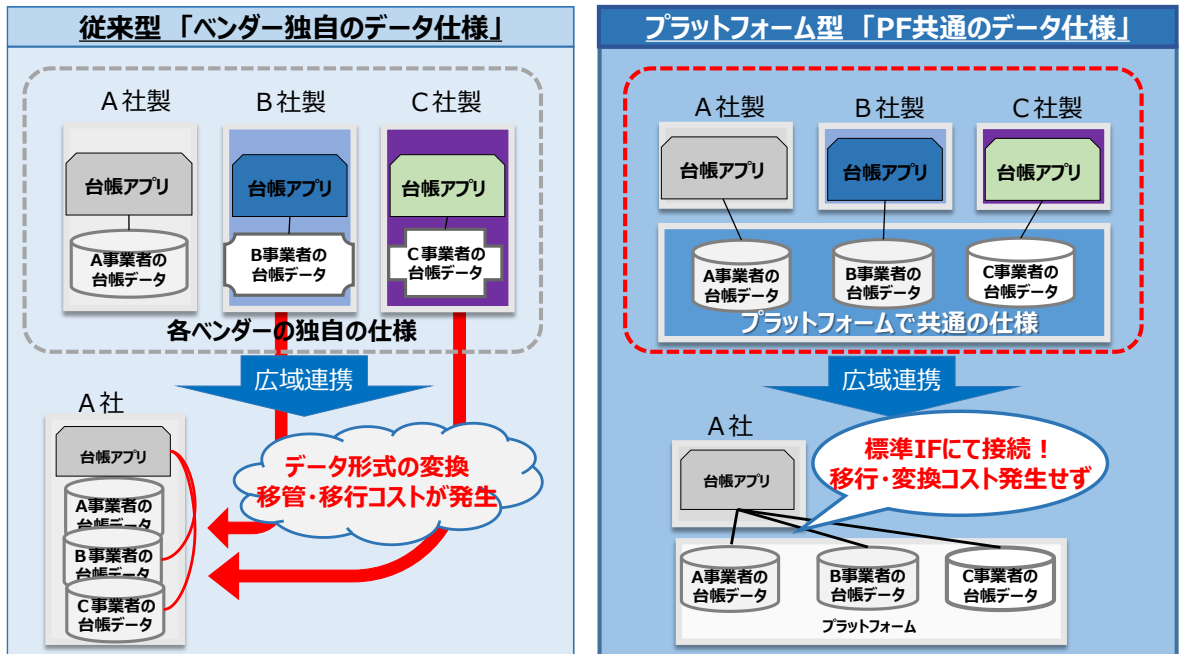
従来型「ベンダー独自のデータ仕様」

A社製
B社製
C社製

台帳アプリ
台帳アプリ
台帳アプリ

A事業者の台帳データ
B事業者の台帳データ
C事業者の台帳データ

各ベンダーの独自の仕様

広域連携

A社

台帳アプリ

A事業者の台帳データ
B事業者の台帳データ
C事業者の台帳データ

データ形式の変換
移管・移行コストが発生

プラットフォーム型「PF共通のデータ仕様」

A社製
B社製
C社製

台帳アプリ
台帳アプリ
台帳アプリ

A事業者の台帳データ
B事業者の台帳データ
C事業者の台帳データ

プラットフォームで共通の仕様

広域連携

A社

台帳アプリ

標準IFにて接続！
移行・変換コスト発生せず

A事業者の台帳データ
B事業者の台帳データ
C事業者の台帳データ

プラットフォーム